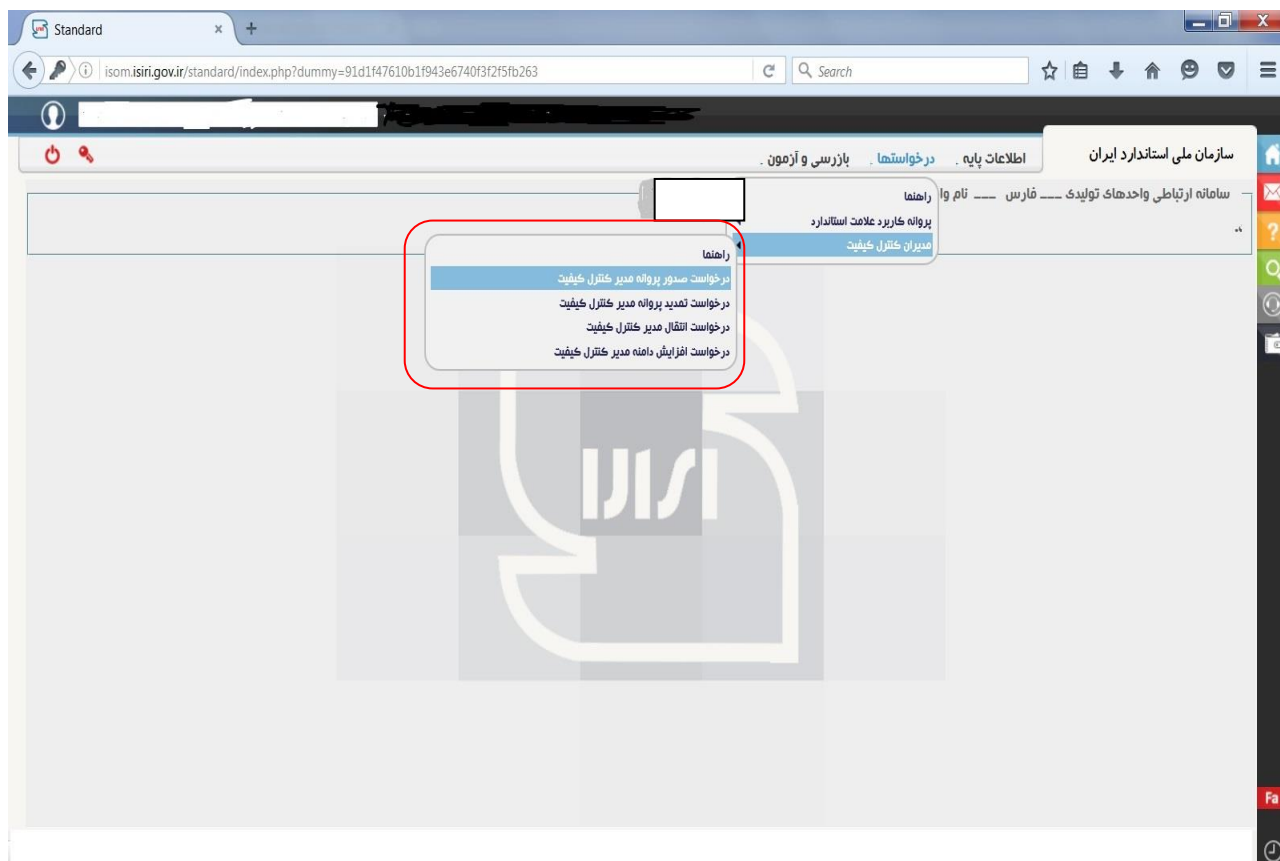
Standard

isom.isiri.gov.ir/standard/index.php?dummy=91d1f47610b1f943e6740f3f2f5fb263

Search

سازمان ملی استاندارد ایران

اطلاعات پایه . درخواستها . بازرسی و آزمون .

سامانه ارتباطی واحدهای تولیدی ـــ فارس ـــ نام وا

راهنما
پروانه کاربرد علامت استاندارد
مدیران کنترل کیفیت

راهنما
درخواست صدور پروانه مدیر کنترل کیفیت
درخواست تمدید پروانه مدیر کنترل کیفیت
درخواست انتقال مدیر کنترل کیفیت
درخواست افزایش دامنه مدیر کنترل کیفیت

ISIRI

Fa